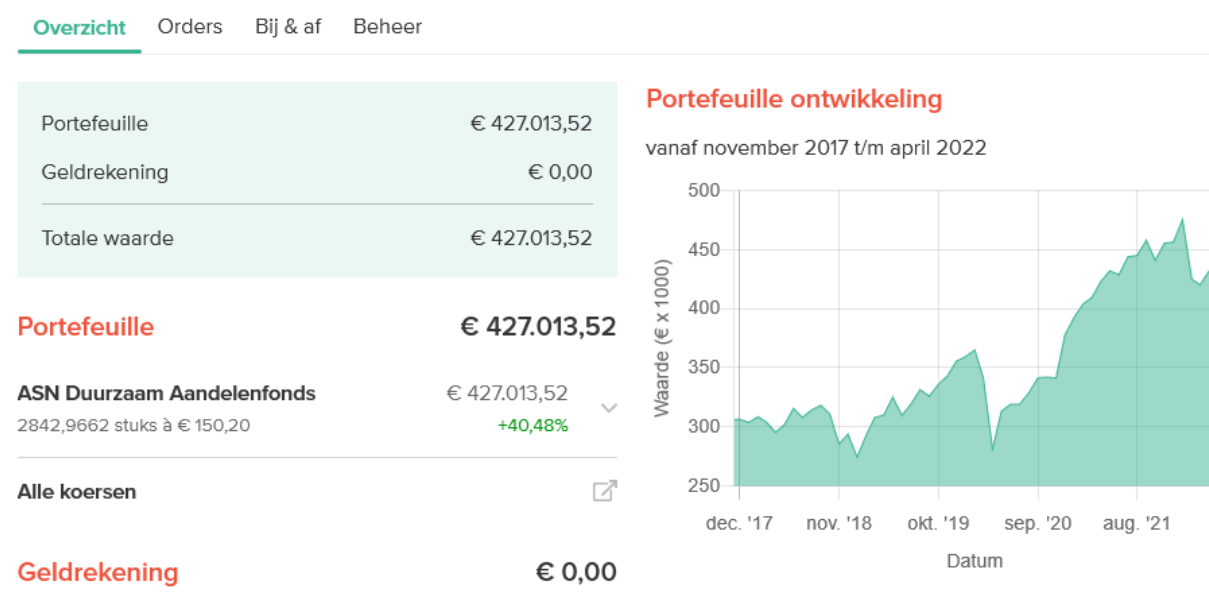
Overzicht Orders Bij & af Beheer

Portefeuille € 427.013,52
Geldrekening € 0,00
Totale waarde € 427.013,52

Portefeuille € 427.013,52

ASN Duurzaam Aandelenfonds € 427.013,52
2842,9662 stuks à € 150,20 +40,48%

Alle koersen

Geldrekening € 0,00

Portefeuille ontwikkeling

vanaf november 2017 t/m april 2022

Waarde (€ x 1000)
500
450
400
350
300
250
dec. '17 nov. '18 okt. '19 sep. '20 aug. '21
Datum